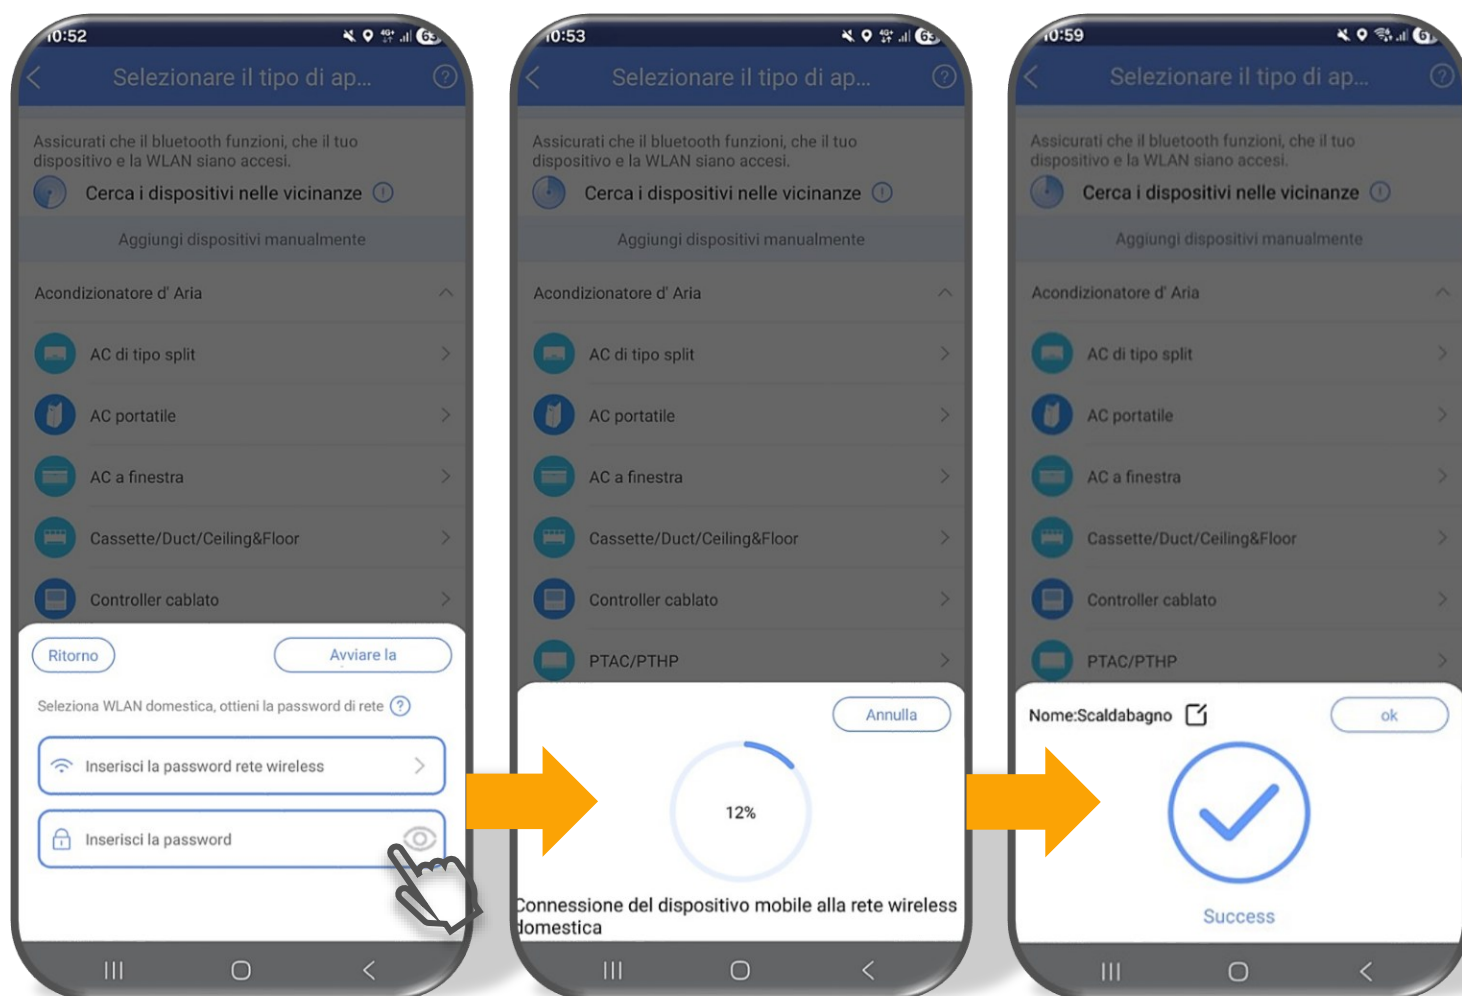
10:52

Selezionare il tipo di ap...

Assicurati che il bluetooth funzioni, che il tuo dispositivo e la WLAN siano accesi.

Cerca i dispositivi nelle vicinanze

Aggiungi dispositivi manualmente

Acondizionatore d' Aria

AC di tipo split

AC portatile

AC a finestra

Cassette/Duct/Ceiling&Floor

Controller cablato

Ritorno

Avviare la

Seleziona WLAN domestica, ottieni la password di rete

Inserisci la password rete wireless

Inserisci la password

10:53

Selezionare il tipo di ap...

Assicurati che il bluetooth funzioni, che il tuo dispositivo e la WLAN siano accesi.

Cerca i dispositivi nelle vicinanze

Aggiungi dispositivi manualmente

Acondizionatore d' Aria

AC di tipo split

AC portatile

AC a finestra

Cassette/Duct/Ceiling&Floor

Controller cablato

PTAC/PTHP

Annulla

12%

Connessione del dispositivo mobile alla rete wireless domestica

10:59

Selezionare il tipo di ap...

Assicurati che il bluetooth funzioni, che il tuo dispositivo e la WLAN siano accesi.

Cerca i dispositivi nelle vicinanze

Aggiungi dispositivi manualmente

Acondizionatore d' Aria

AC di tipo split

AC portatile

AC a finestra

Cassette/Duct/Ceiling&Floor

Controller cablato

PTAC/PTHP

Nome:Scaldabagno

ok

Success